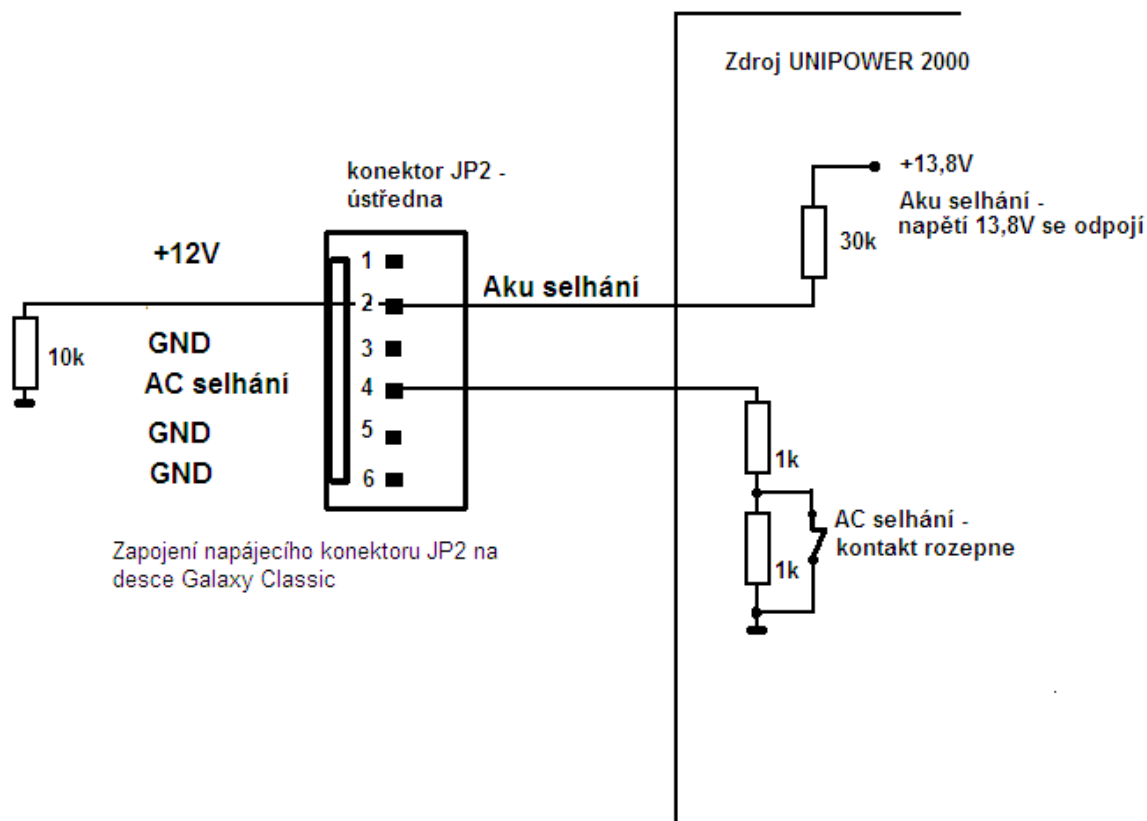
Zdroj UNIPOWER 2000

konektor JP2 - ústředna

+13,8V

Aku selhání - napětí 13,8V se odpojí

30k

+12V

1

2

Aku selhání

10k

GND

3

AC selhání

4

GND

5

GND

6

1k

AC selhání - kontakt rozepne

1k

Zapojení napájecího konektoru JP2 na desce Galaxy Classic